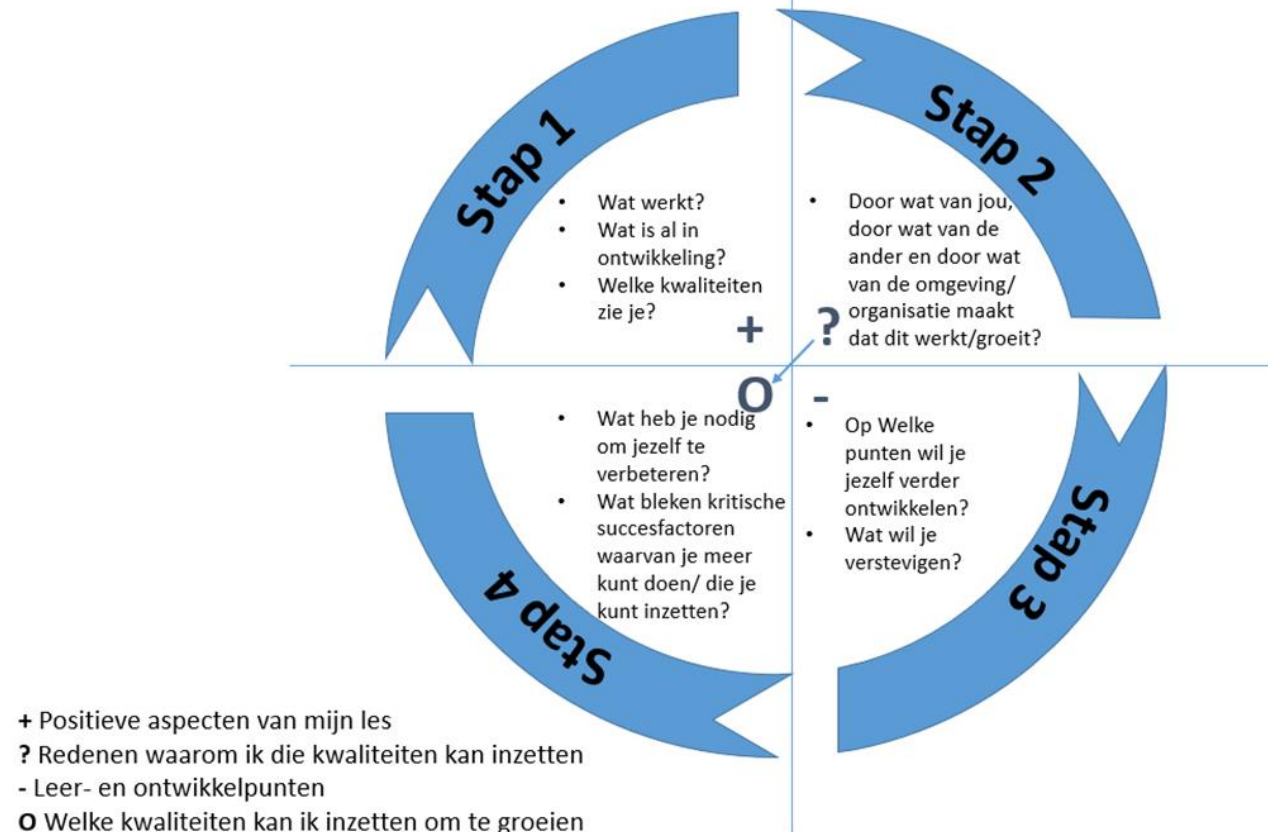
Stap 1

- Wat werkt?
- Wat is al in ontwikkeling?
- Welke kwaliteiten zie je?

Stap 2

- Door wat van jou, door wat van de ander en door wat van de omgeving/ organisatie maakt dat dit werkt/groeit?

+ ?

O -

- Wat heb je nodig om jezelf te verbeteren?
- Wat bleken kritische succesfactoren waarvan je meer kunt doen/ die je kunt inzetten?

- Op Welke punten wil je jezelf verder ontwikkelen?
- Wat wil je verstevigen?

Stap 3

Stap 4

**+** Positieve aspecten van mijn les
**?** Redenen waarom ik die kwaliteiten kan inzetten
**-** Leer- en ontwikkelpunten
**O** Welke kwaliteiten kan ik inzetten om te groeien